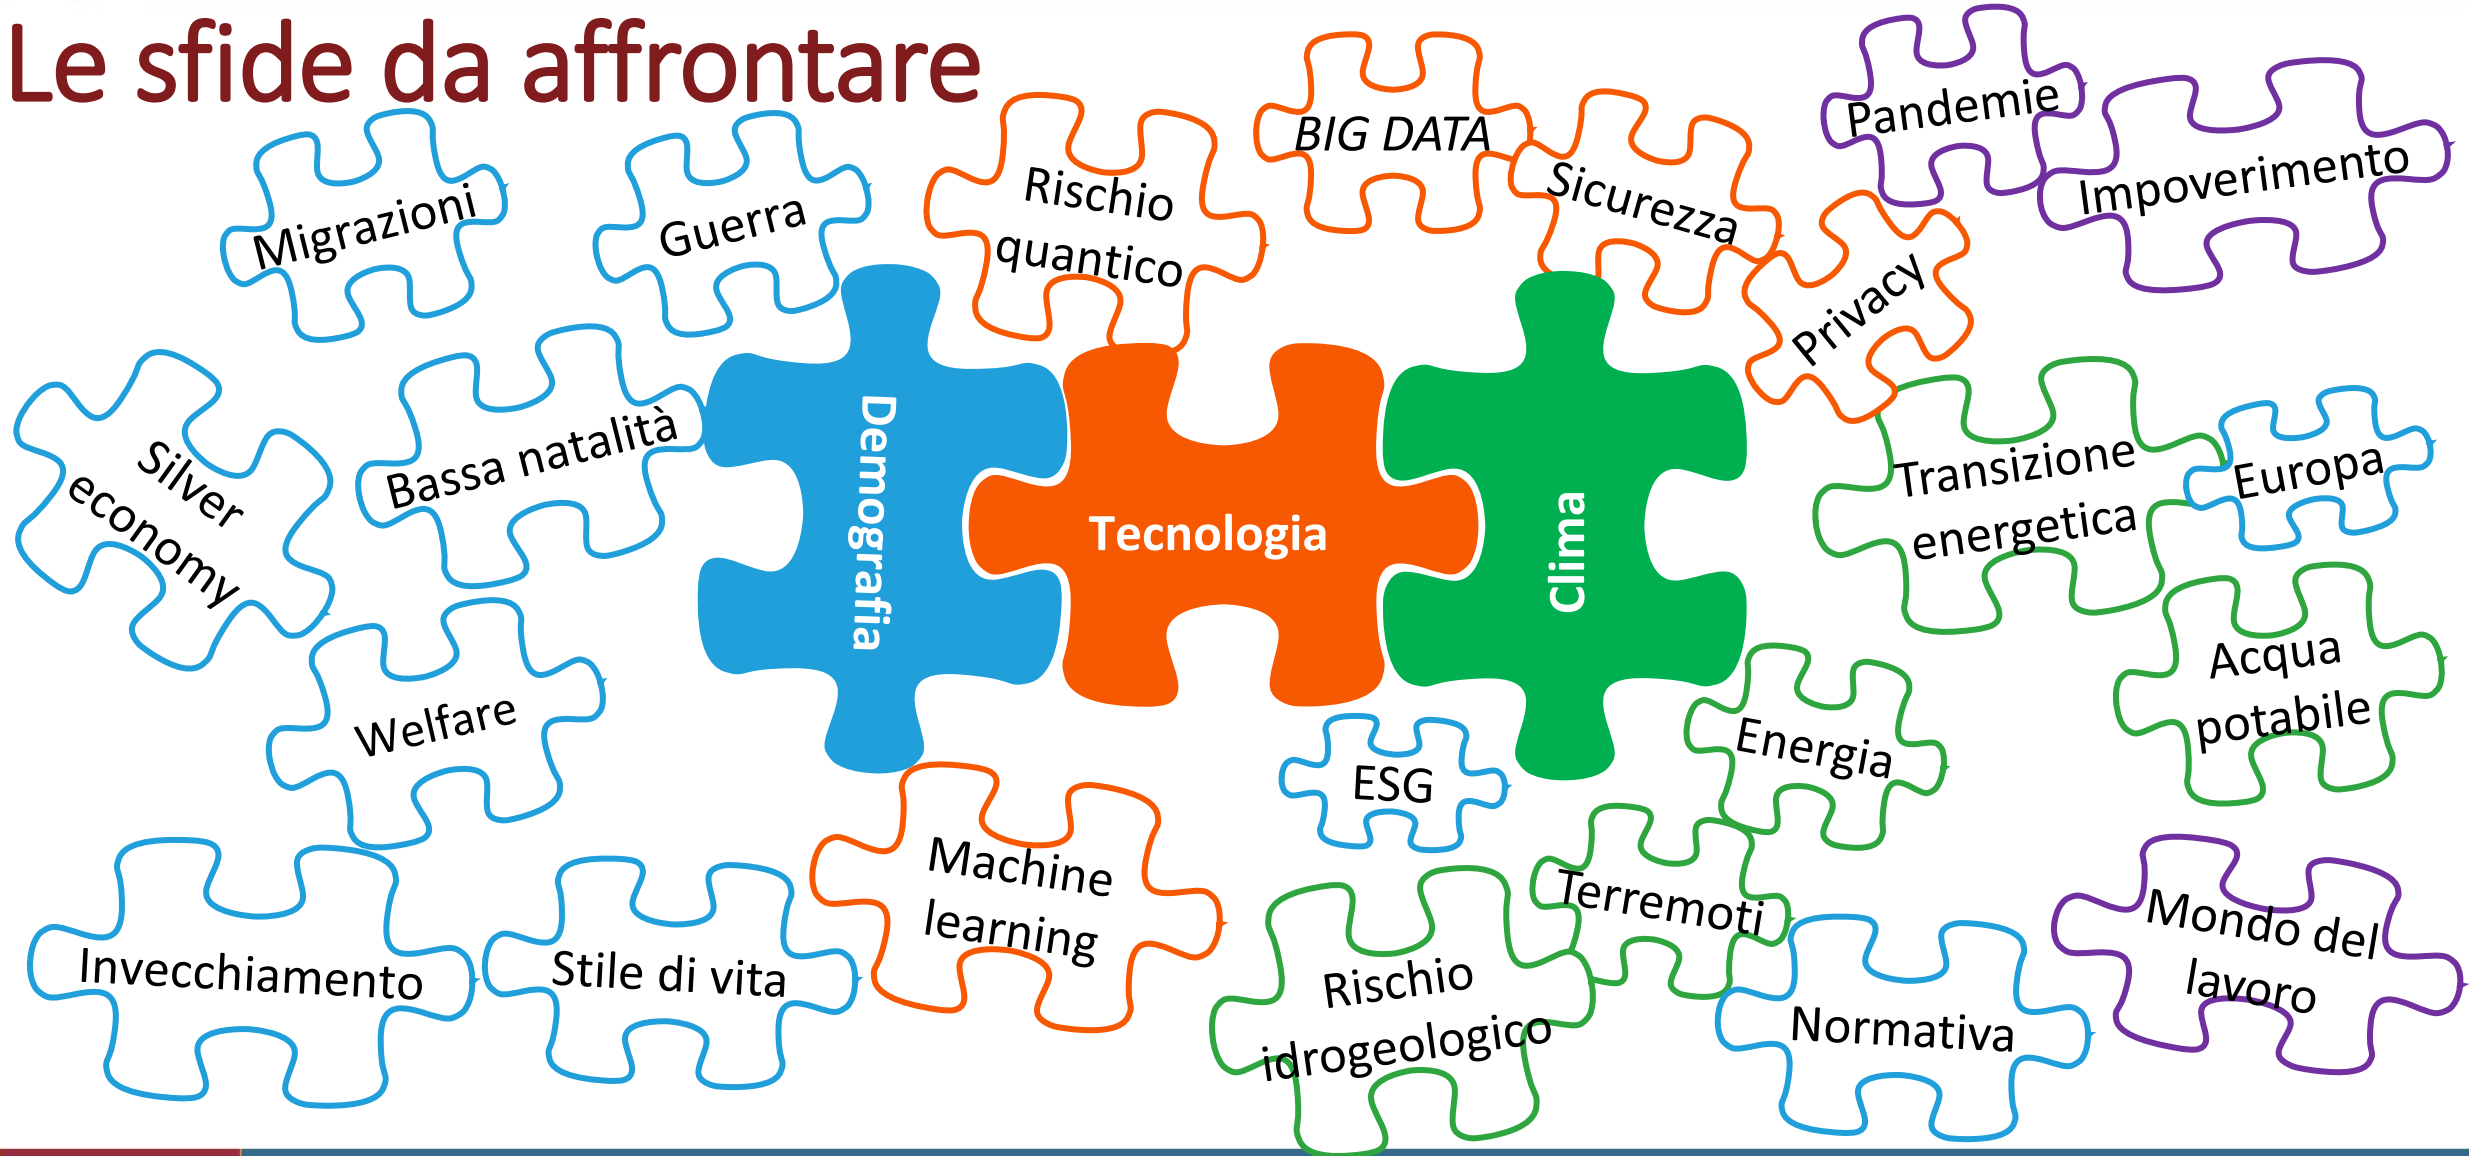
Le sfide da affrontare

Migrazioni

Guerra

Rischio quantico

BIG DATA

Sicurezza

Pandemie

Impoverimento

Privacy

Silver economy

Bassa natalità

Demografia

Tecnologia

Clima

Transizione energetica

Europa

Acqua potabile

Welfare

ESG

Energia

Machine learning

Terremoti

Invecchiamento

Stile di vita

Rischio idrogeologico

Normativa

Mondo del lavoro